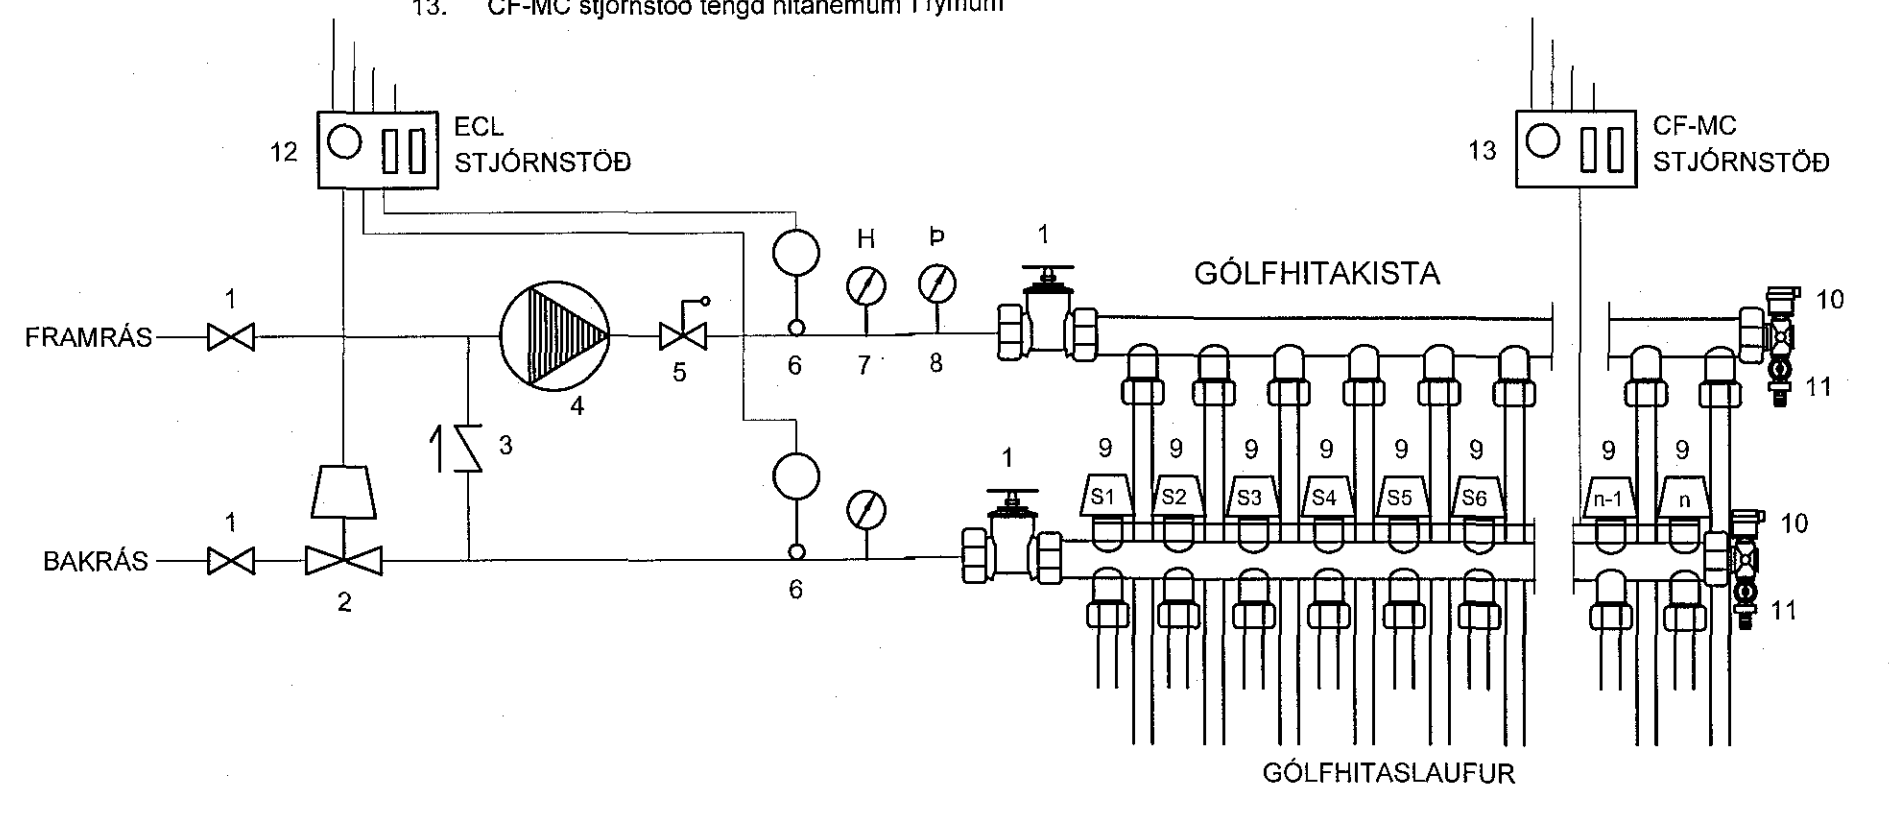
13. CF-MC stjórnstöð tengd hitanemum í rýmum

12

ECL
STJÓRNSTÖÐ

13

CF-MC
STJÓRNSTÖÐ

H

Þ

1

GÓLFHITAKISTA

10

1

FRAMRÁS

4

5

6

7

8

11

3

9 9 9 9 9 9

9 9

1

S1 S2 S3 S4 S5 S6

n-1 n

10

1

BAKRÁS

2

6

11

GÓLFHITASLAUFUR